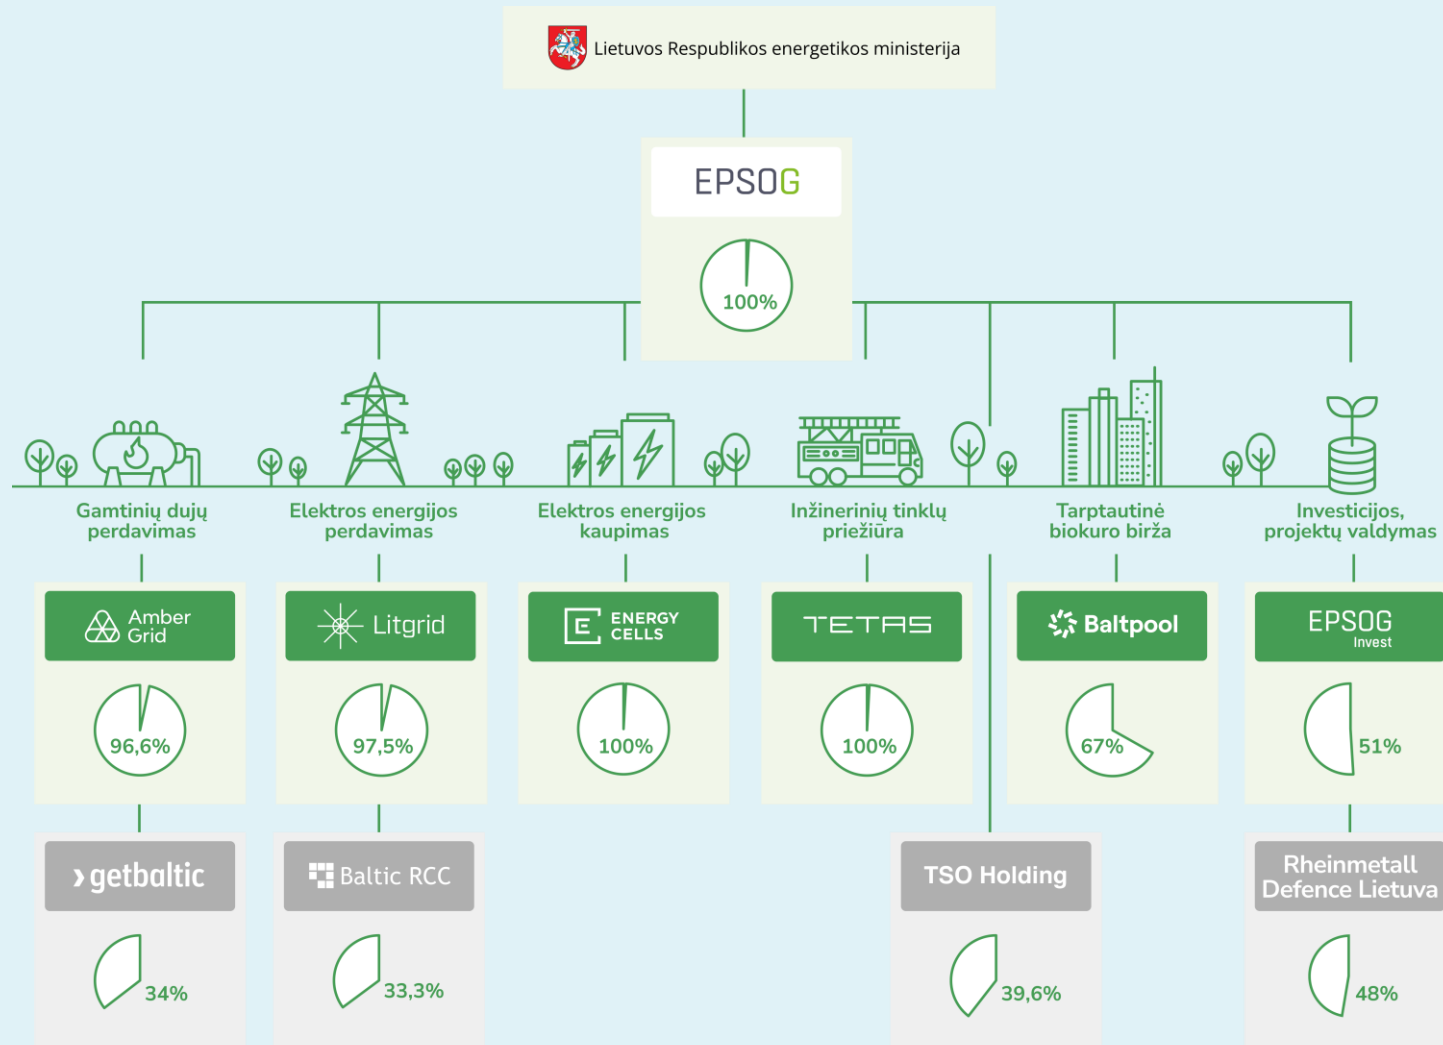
Lietuvos Respublikos energetikos ministerija

EPSOG

100%

Gamtinių dujų perdavimas

Elektros energijos perdavimas

Elektros energijos kaupimas

Inžinerinių tinklų priežiūra

Tarptautinė biokuro birža

Investicijos, projektų valdymas

Amber Grid

96,6%

Litgrid

97,5%

ENERGY CELLS

100%

TETAS

100%

Baltpool

67%

EPSOG Invest

51%

getbaltic

34%

Baltic RCC

33,3%

TSO Holding

39,6%

Rheinmetall Defence Lietuva

48%